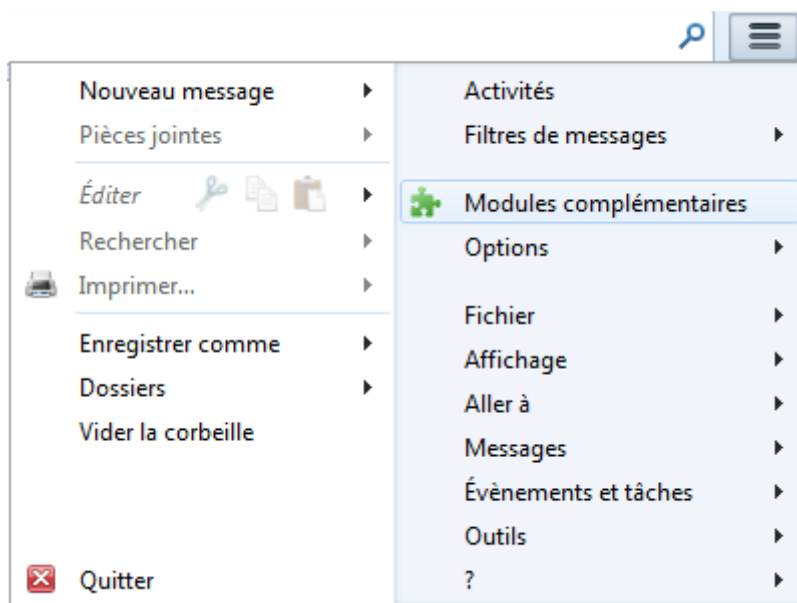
Nouveau message
Pièces jointes
Éditer
Rechercher
Imprimer...
Enregistrer comme
Dossiers
Vider la corbeille
Quitter

Activités
Filtres de messages
Modules complémentaires
Options
Fichier
Affichage
Aller à
Messages
Évènements et tâches
Outils
?